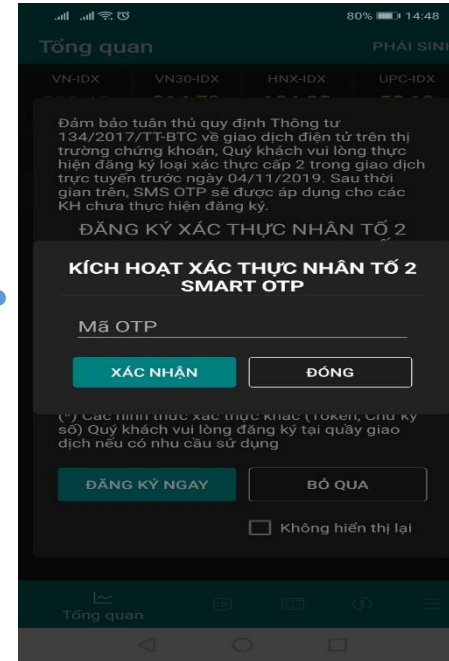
80% 14:48

Tổng quan

PHÁI SINI

VN-IDX

VN30-IDX

HNX-IDX

UPC-IDX

Đảm bảo tuân thủ quy định Thông tư 134/2017/TT-BTC về giao dịch điện tử trên thị trường chứng khoán, Quý khách vui lòng thực hiện đăng ký loại xác thực cấp 2 trong giao dịch trực tuyến trước ngày 04/11/2019. Sau thời gian trên, SMS OTP sẽ được áp dụng cho các KH chưa thực hiện đăng ký.

ĐĂNG KÝ XÁC THỰC NHÂN TỐ 2

KÍCH HOẠT XÁC THỰC NHÂN TỐ 2 SMART OTP

Mã OTP

XÁC NHẬN

ĐÓNG

(*) Các hình thức xác thực khác (Token, Chữ ký số) Quý khách vui lòng đăng ký tại quầy giao dịch nếu có nhu cầu sử dụng

ĐĂNG KÝ NGAY

BỎ QUA

Không hiển thị lại

Tổng quan